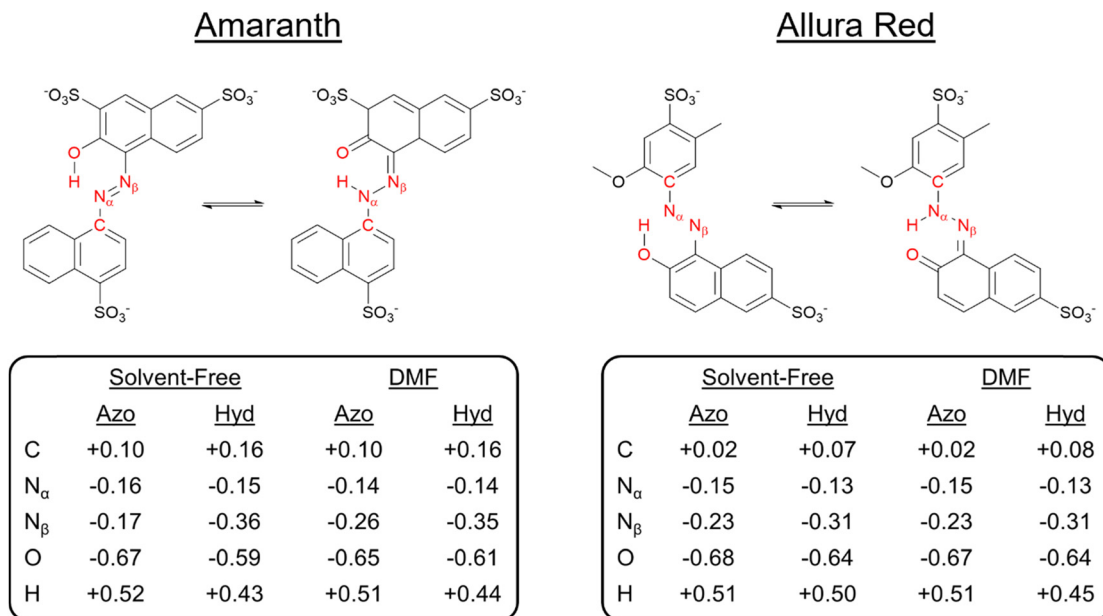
Amaranth

Allura Red

$^{-}O_3S$ $SO_3^-$ O H $N_\beta$ $N_\alpha$ C $SO_3^-$

$^{-}O_3S$ $SO_3^-$ O H $N_\alpha$ $N_\beta$ C $SO_3^-$

$SO_3^-$ O C $N_\alpha$ $N_\beta$ H O $SO_3^-$

$SO_3^-$ O C $N_\alpha$ H $N_\beta$ O $SO_3^-$

| | Solvent-Free | | DMF | |
|---|---|---|---|---|
| | Azo | Hyd | Azo | Hyd |
| C | +0.10 | +0.16 | +0.10 | +0.16 |
| $N_\alpha$ | -0.16 | -0.15 | -0.14 | -0.14 |
| $N_\beta$ | -0.17 | -0.36 | -0.26 | -0.35 |
| O | -0.67 | -0.59 | -0.65 | -0.61 |
| H | +0.52 | +0.43 | +0.51 | +0.44 |

| | Solvent-Free | | DMF | |
|---|---|---|---|---|
| | Azo | Hyd | Azo | Hyd |
| C | +0.02 | +0.07 | +0.02 | +0.08 |
| $N_\alpha$ | -0.15 | -0.13 | -0.15 | -0.13 |
| $N_\beta$ | -0.23 | -0.31 | -0.23 | -0.31 |
| O | -0.68 | -0.64 | -0.67 | -0.64 |
| H | +0.51 | +0.50 | +0.51 | +0.45 |